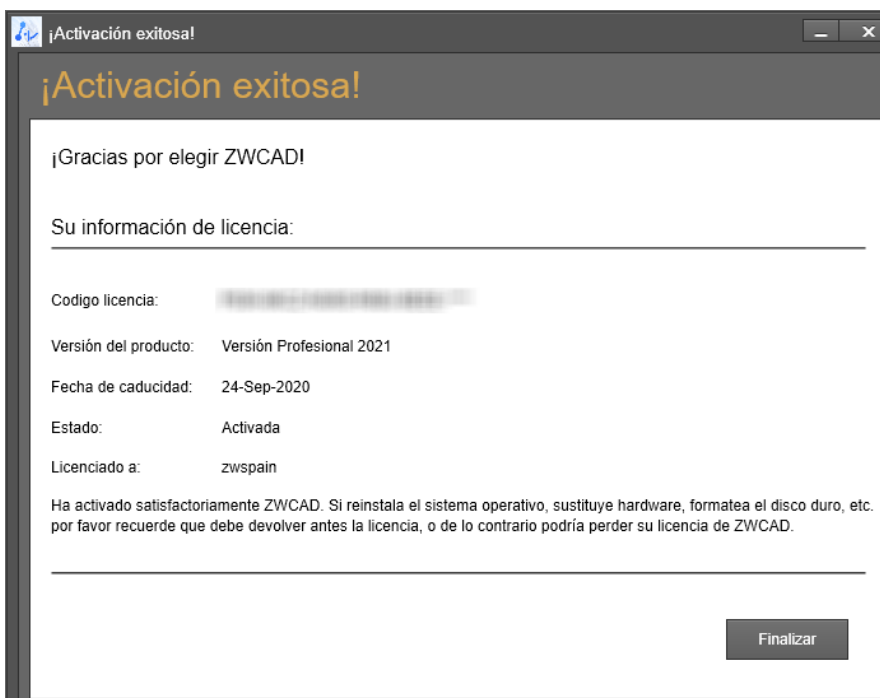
¡Activación exitosa!

¡Activación exitosa!

¡Gracias por elegir ZWCAD!

Su información de licencia:

Codigo licencia: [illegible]

Versión del producto: Versión Profesional 2021

Fecha de caducidad: 24-Sep-2020

Estado: Activada

Licenciado a: zwspain

Ha activado satisfactoriamente ZWCAD. Si reinstala el sistema operativo, sustituye hardware, formatea el disco duro, etc. por favor recuerde que debe devolver antes la licencia, o de lo contrario podría perder su licencia de ZWCAD.

Finalizar